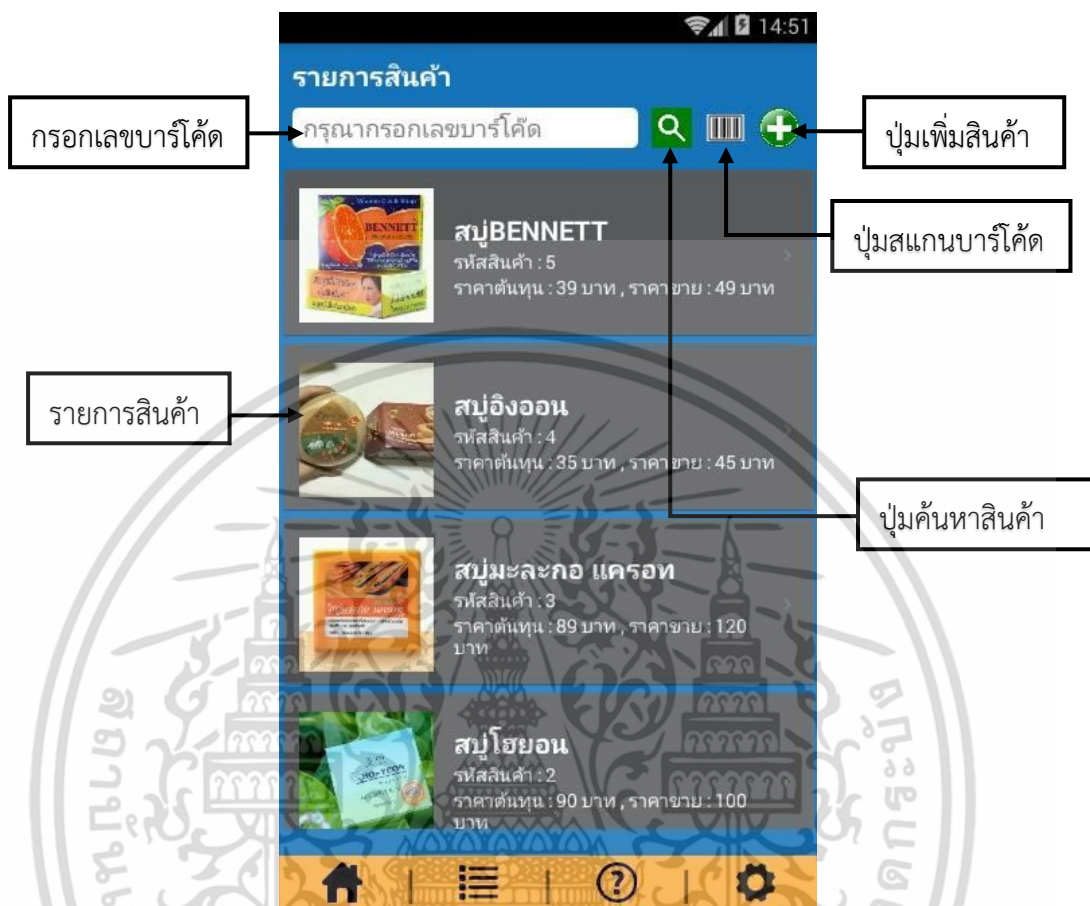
14:51

รายการสินค้า

กรอกเลขบาร์โค้ด

กรุณากรอกเลขบาร์โค้ด

ปุ่มเพิ่มสินค้า

ปุ่มสแกนบาร์โค้ด

BENNETT

สบู่BENNETT
รหัสสินค้า : 5
ราคาต้นทุน : 39 บาท , ราคาขาย : 49 บาท

รายการสินค้า

สบู่อิงออน
รหัสสินค้า : 4
ราคาต้นทุน : 35 บาท , ราคาขาย : 45 บาท

ปุ่มค้นหาสินค้า

สบู่มะละกอ แครอท
รหัสสินค้า : 3
ราคาต้นทุน : 89 บาท , ราคาขาย : 120 บาท

สบู่โฮยอน
รหัสสินค้า : 2
ราคาต้นทุน : 90 บาท , ราคาขาย : 100 บาท